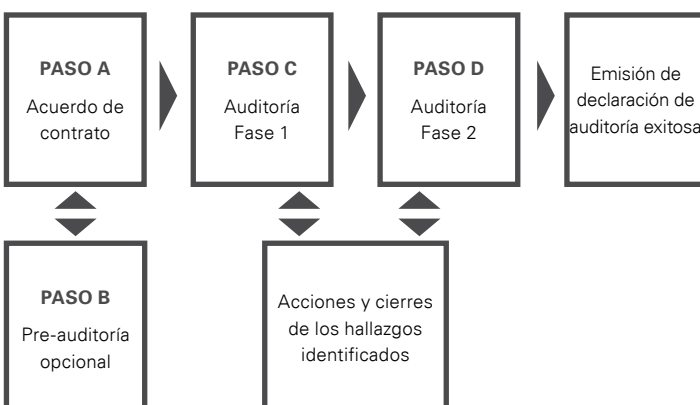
PASO A
Acuerdo de contrato

PASO C
Auditoría Fase 1

PASO D
Auditoría Fase 2

Emisión de declaración de auditoría exitosa

PASO B
Pre-auditoría opcional

Acciones y cierres de los hallazgos identificados